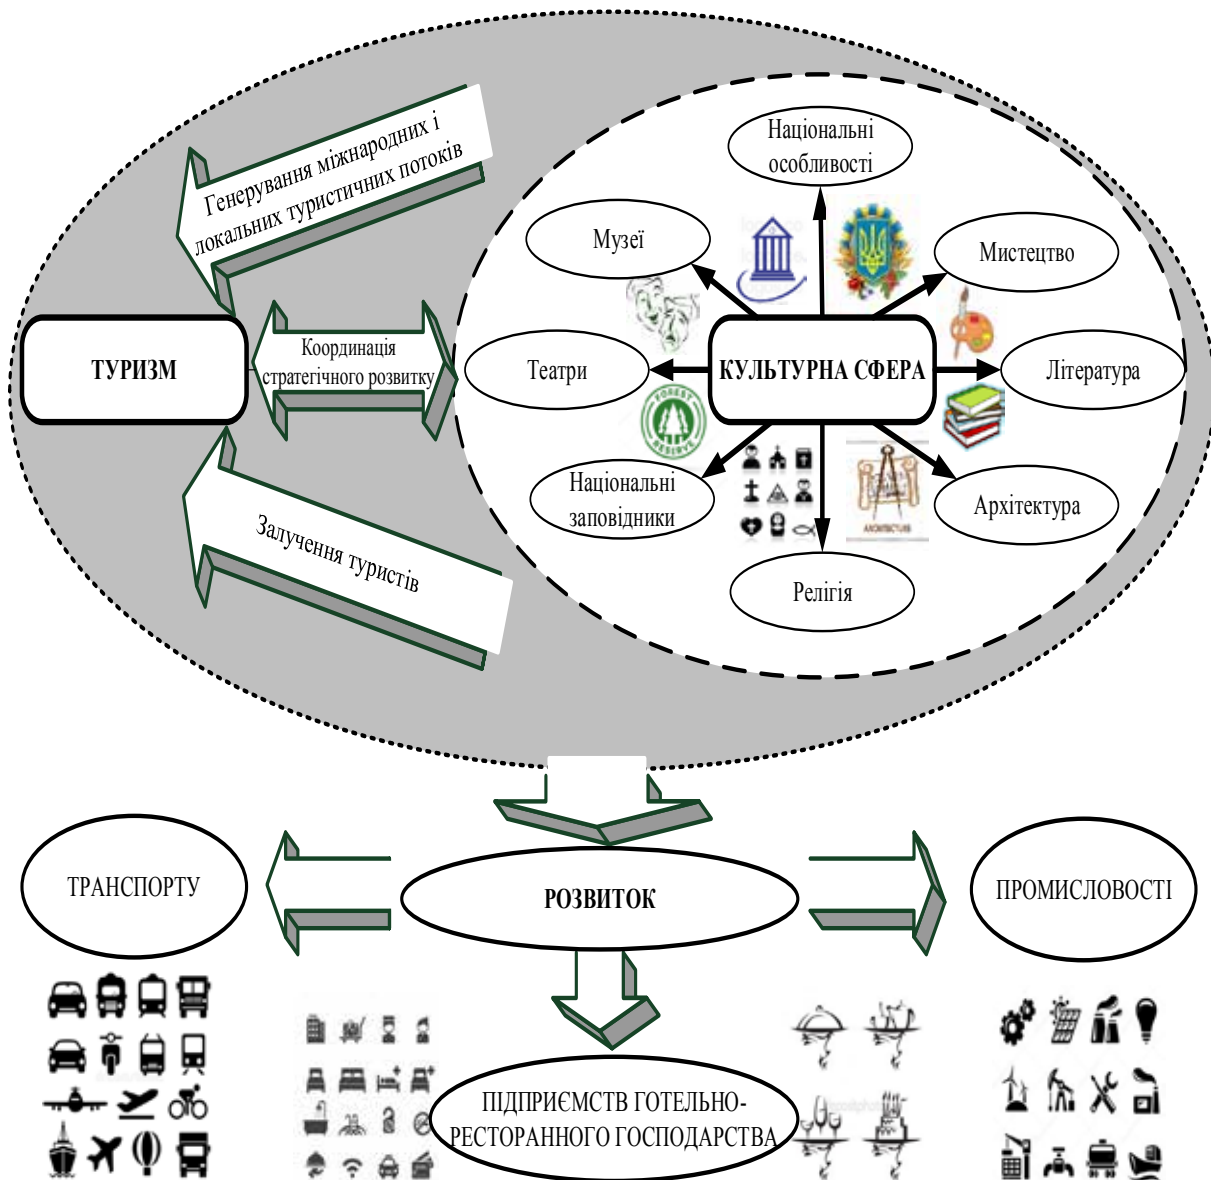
Генерування міжнародних і локальних туристичних потоків

ТУРИЗМ

Координація стратегічного розвитку

Залучення туристів

Національні особливості

Музеї

Мистецтво

Театри

КУЛЬТУРНА СФЕРА

Література

Національні заповідники

Архітектура

Релігія

ТРАНСПОРТУ

РОЗВИТОК

ПРОМИСЛОВОСТІ

ПІДПРИЄМСТВ ГОТЕЛЬНО-РЕСТОРАННОГО ГОСПОДАРСТВА